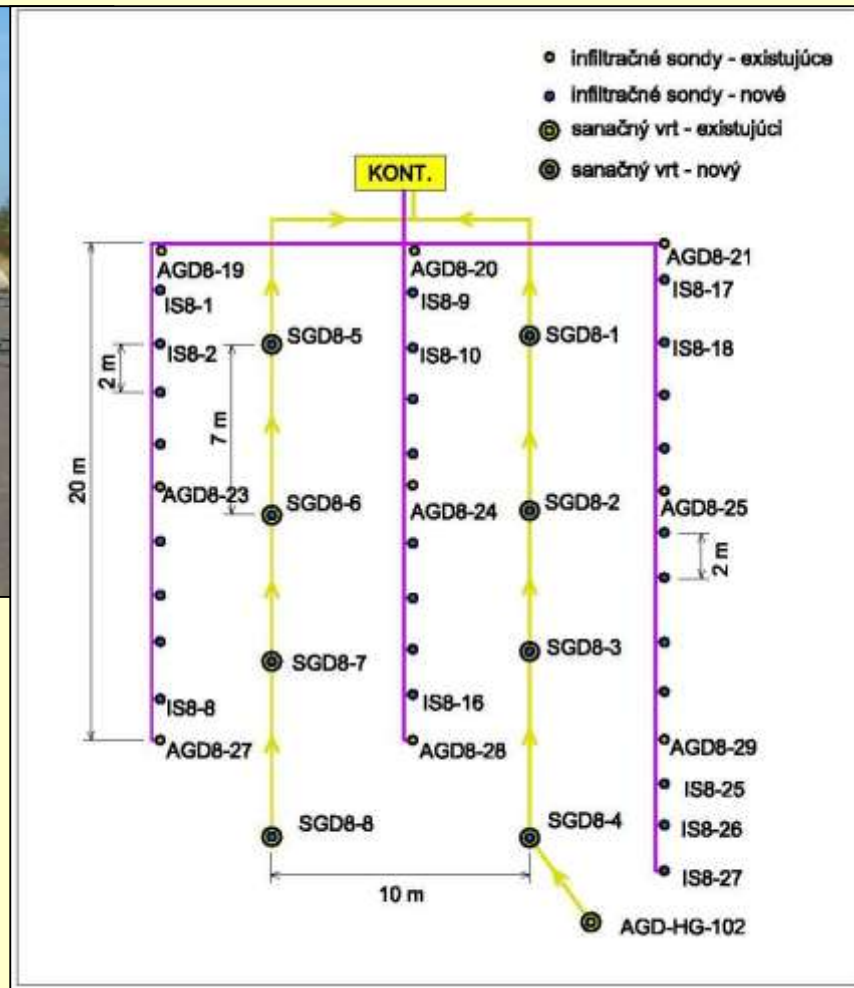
infiltračné sondy - existujúce
infiltračné sondy - nové
sanačný vrt - existujúci
sanačný vrt - nový

KONT.

AGD8-19
IS8-1
IS8-2
2 m
7 m
20 m
AGD8-23
IS8-8
AGD8-27
SGD8-5
SGD8-6
SGD8-7
SGD8-8
AGD8-20
IS8-9
IS8-10
AGD8-24
IS8-16
AGD8-28
SGD8-1
SGD8-2
SGD8-3
SGD8-4
AGD8-21
IS8-17
IS8-18
AGD8-25
2 m
AGD8-29
IS8-25
IS8-26
IS8-27
10 m
AGD-HG-102